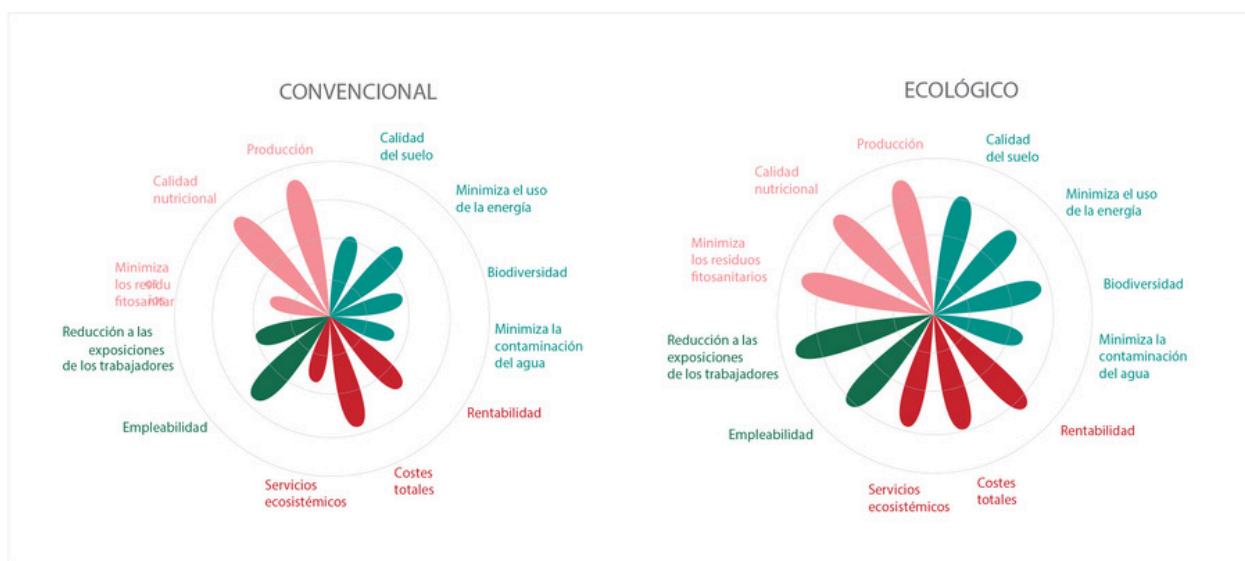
CONVENCIONAL

Producción

Calidad del suelo

Calidad nutricional

Minimiza el uso de la energía

Minimiza los residuos fitosanitarios

Biodiversidad

Minimiza la contaminación del agua

Reducción a las exposiciones de los trabajadores

Rentabilidad

Empleabilidad

Costes totales

Servicios ecosistémicos

ECOLÓGICO

Producción

Calidad del suelo

Calidad nutricional

Minimiza el uso de la energía

Minimiza los residuos fitosanitarios

Biodiversidad

Minimiza la contaminación del agua

Reducción a las exposiciones de los trabajadores

Empleabilidad

Rentabilidad

Servicios ecosistémicos

Costes totales